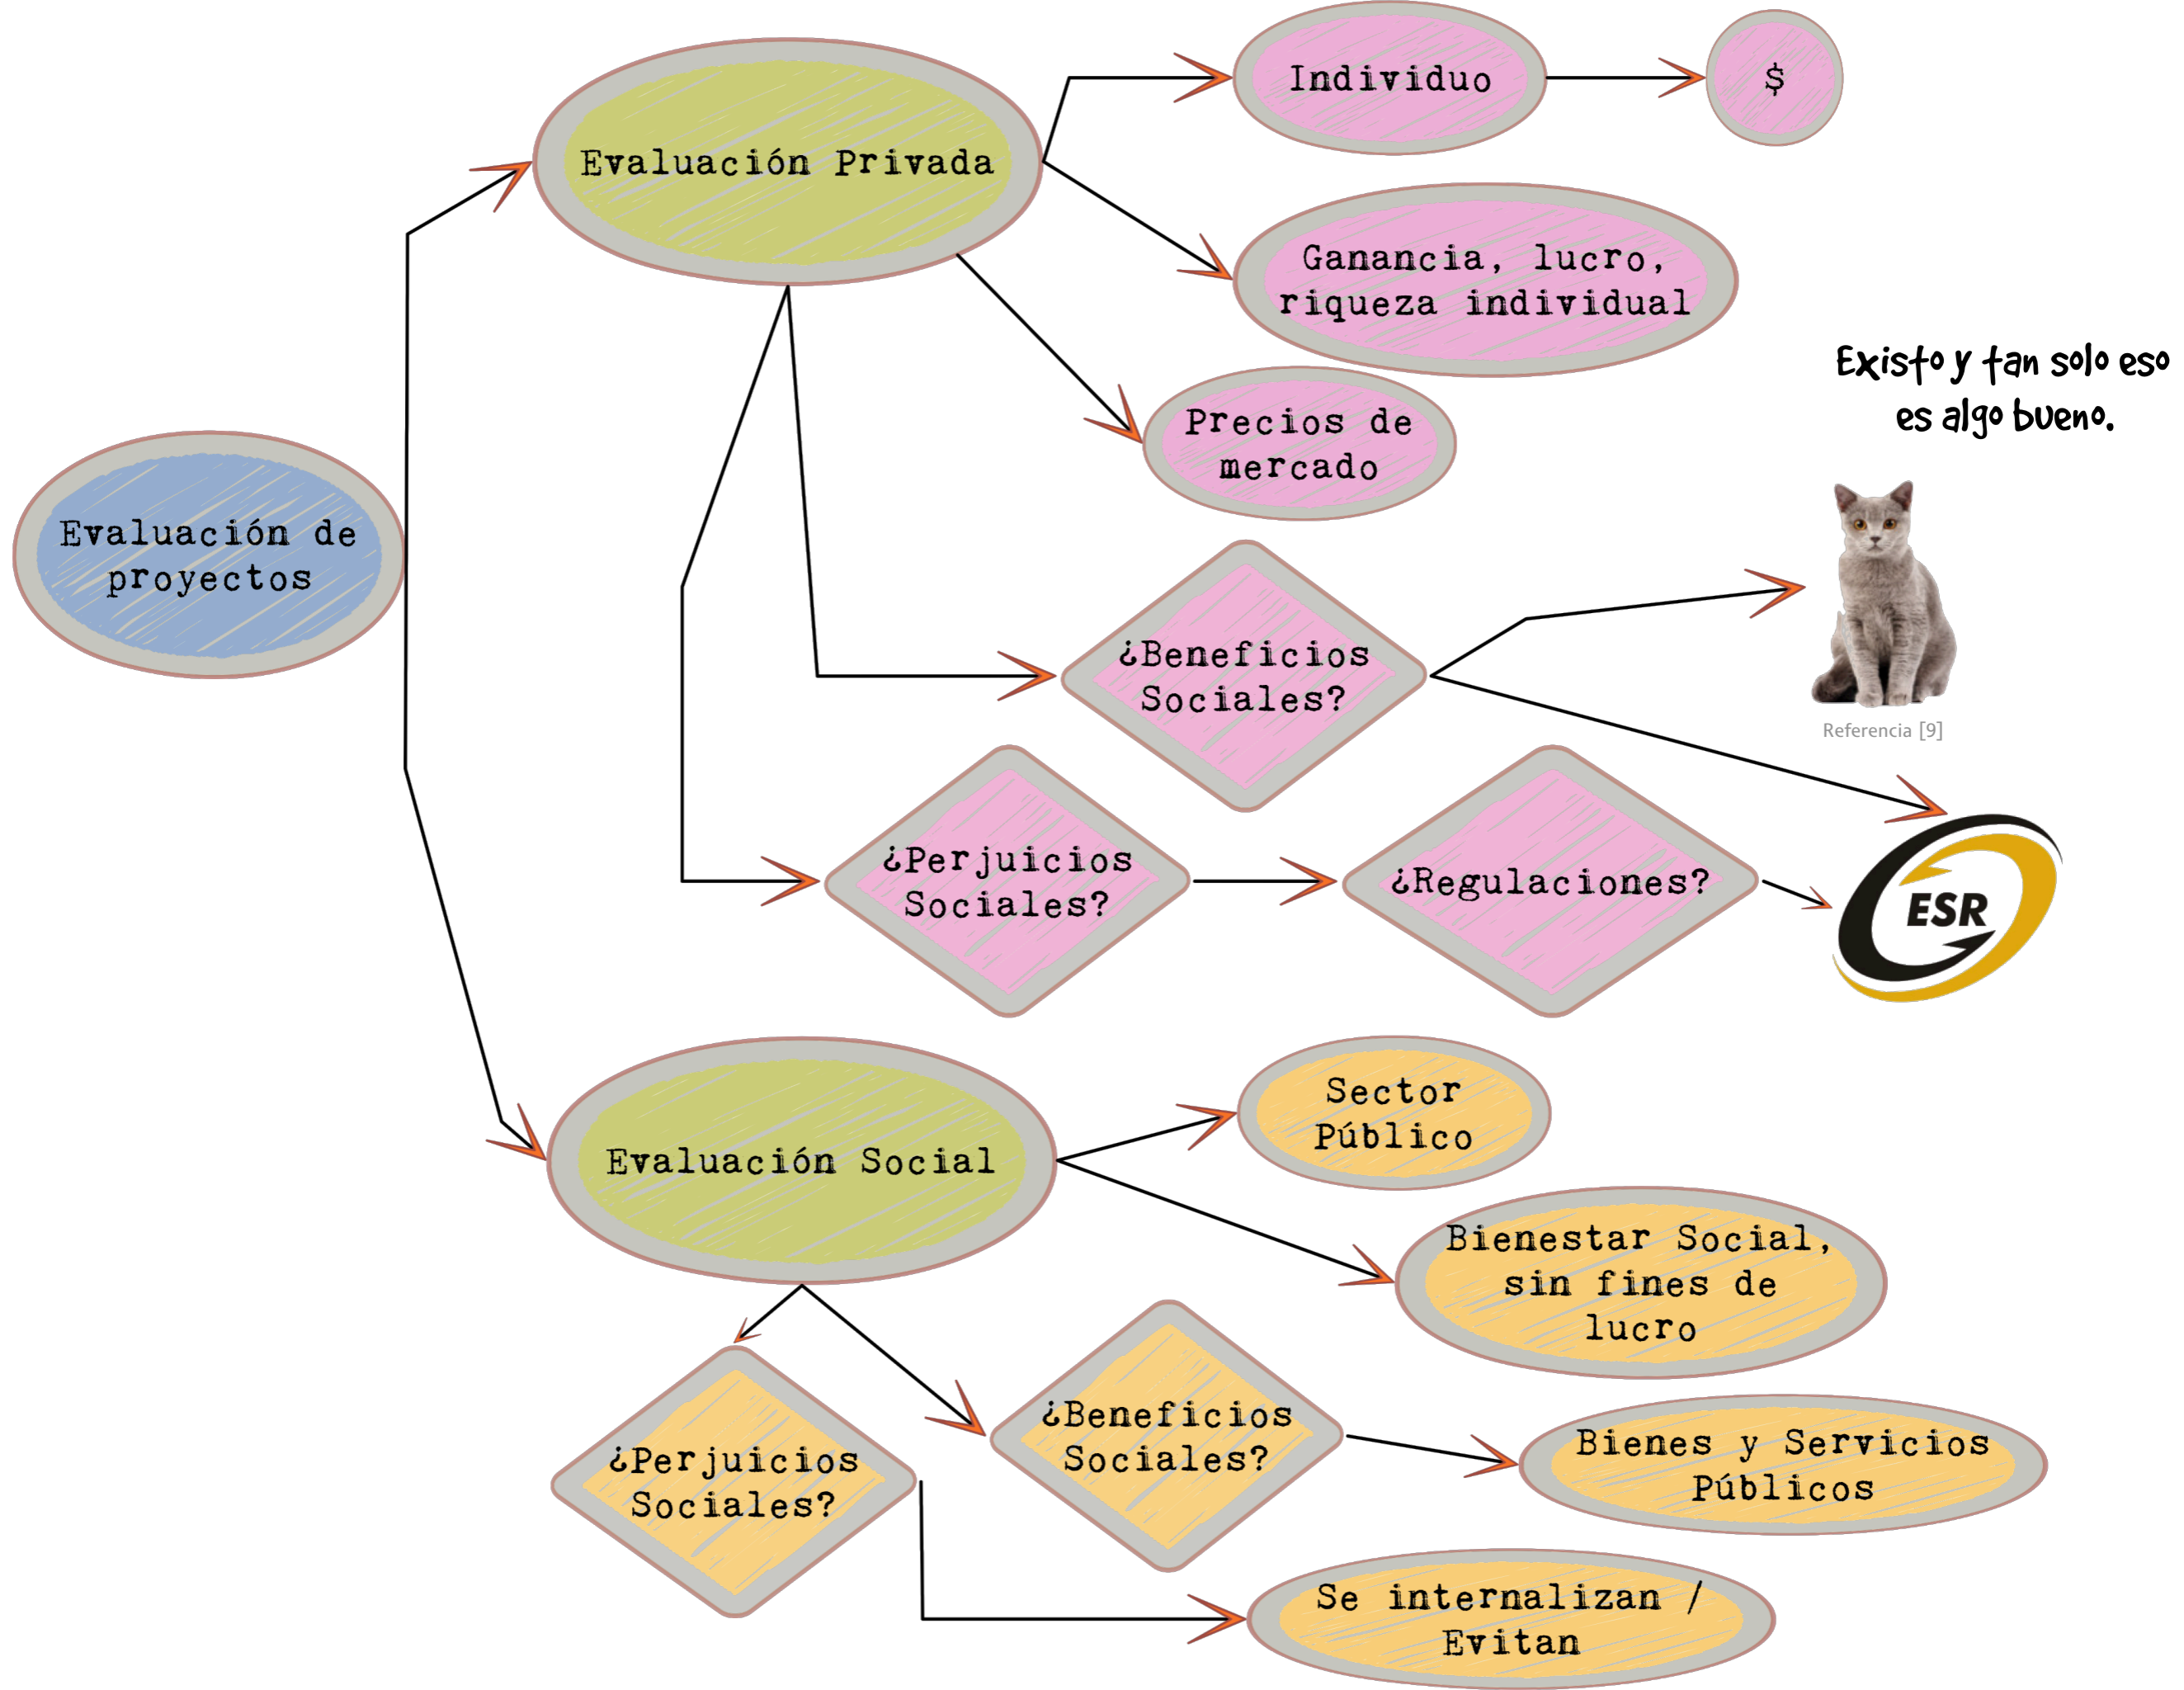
Evaluación de proyectos

Evaluación Privada

Individuo

$

Ganancia, lucro, riqueza individual

Precios de mercado

Existo y tan solo eso es algo bueno.

¿Beneficios Sociales?

Referencia [9]

¿Perjuicios Sociales?

¿Regulaciones?

ESR

Evaluación Social

Sector Público

Bienestar Social, sin fines de lucro

¿Perjuicios Sociales?

¿Beneficios Sociales?

Bienes y Servicios Públicos

Se internalizan / Evitan